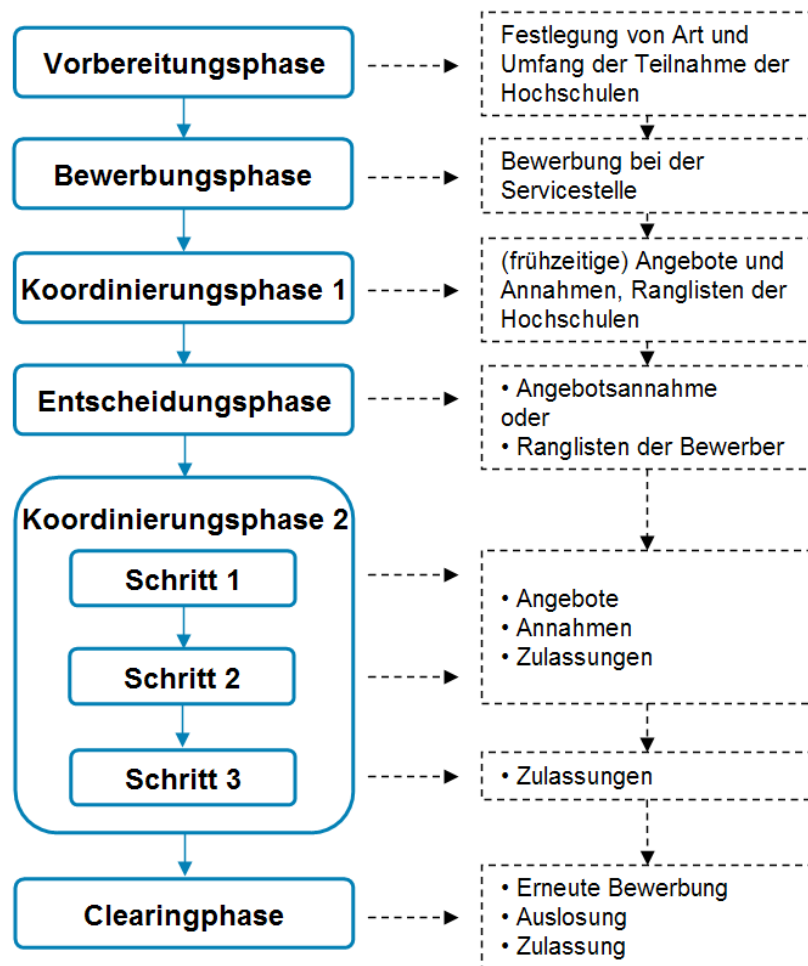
Vorbereitungsphase

Festlegung von Art und Umfang der Teilnahme der Hochschulen

Bewerbungsphase

Bewerbung bei der Servicestelle

Koordinierungsphase 1

(frühzeitige) Angebote und Annahmen, Ranglisten der Hochschulen

Entscheidungsphase

• Angebotsannahme
oder
• Ranglisten der Bewerber

Koordinierungsphase 2

Schritt 1

Schritt 2

• Angebote
• Annahmen
• Zulassungen

Schritt 3

• Zulassungen

Clearingphase

• Erneute Bewerbung
• Auslosung
• Zulassung